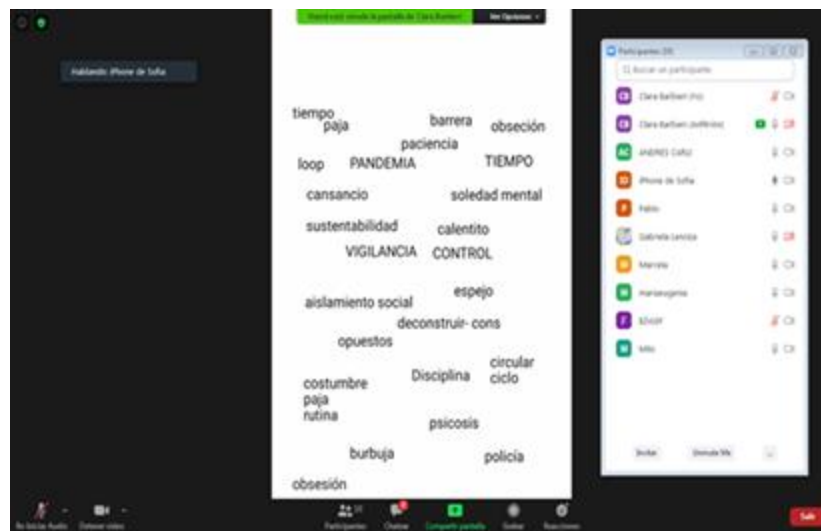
Usted está viendo la pantalla de Clara Barbieri   Ver Opciones

Hablando: iPhone de Sofía

tiempo
paja
barrera
obseción
paciencia
loop
PANDEMIA
TIEMPO
cansancio
soledad mental
sustentabilidad
calentito
VIGILANCIA
CONTROL
espejo
aislamiento social
deconstruir- cons
opuestos
circular
ciclo
Disciplina
costumbre
paja
rutina
psicosis
burbuja
policía
obsesión

Participantes (10)
Buscar un participante
Clara Barbieri (Yo)
Clara Barbieri (Anfitrión)
ANDRES Cañiz
iPhone de Sofía
Pablo
Gabriela Lencina
Marcela
mariaeugenia
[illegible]
Milo
Invitar
Silenciar todos
...

Reactivar Audio
Detener video
Participantes 10
Chatear
Compartir pantalla
Grabar
Reacciones
Salir